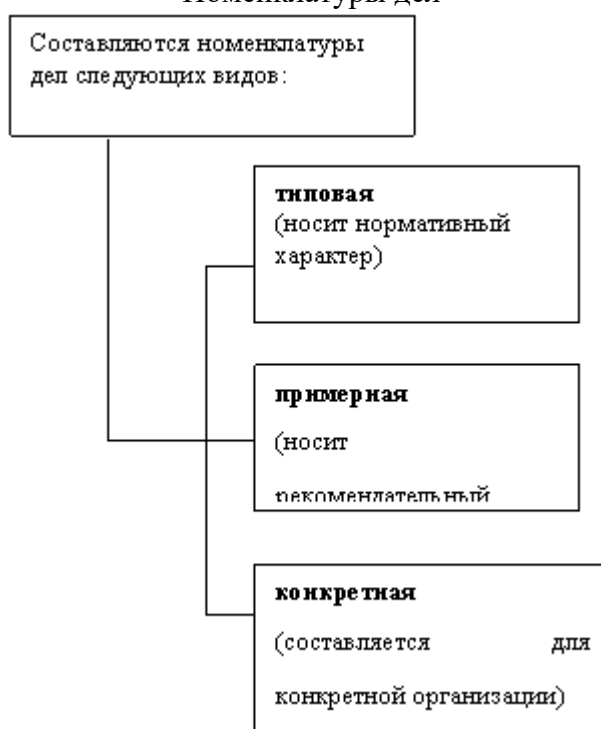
Номенклатуры дел

Составляются номенклатуры дел следующих видов:

**типовая**
(носит нормативный характер)

**примерная**
(носит
рекомендательный

**конкретная**
(составляется для конкретной организации)